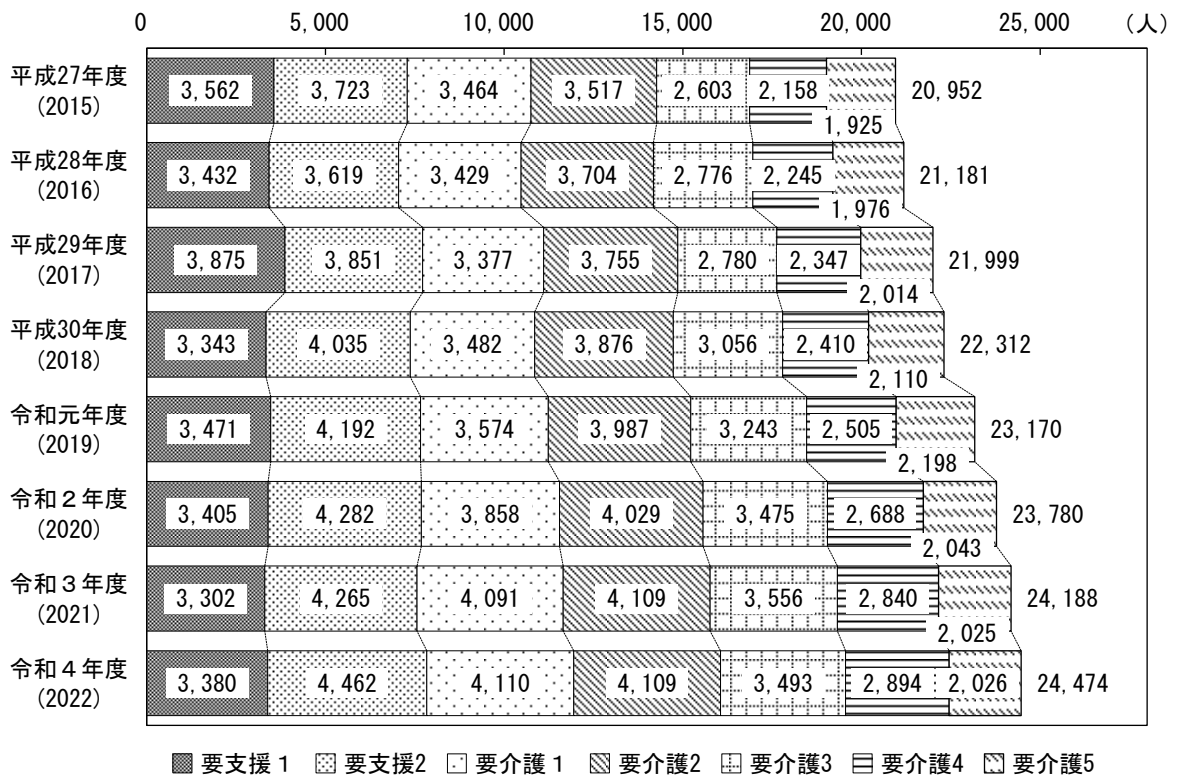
0 5,000 10,000 15,000 20,000 25,000 (人)

平成27年度 (2015) 3,562 3,723 3,464 3,517 2,603 2,158 1,925 20,952

平成28年度 (2016) 3,432 3,619 3,429 3,704 2,776 2,245 1,976 21,181

平成29年度 (2017) 3,875 3,851 3,377 3,755 2,780 2,347 2,014 21,999

平成30年度 (2018) 3,343 4,035 3,482 3,876 3,056 2,410 2,110 22,312

令和元年度 (2019) 3,471 4,192 3,574 3,987 3,243 2,505 2,198 23,170

令和２年度 (2020) 3,405 4,282 3,858 4,029 3,475 2,688 2,043 23,780

令和３年度 (2021) 3,302 4,265 4,091 4,109 3,556 2,840 2,025 24,188

令和４年度 (2022) 3,380 4,462 4,110 4,109 3,493 2,894 2,026 24,474

要支援１ 要支援2 要介護１ 要介護2 要介護3 要介護4 要介護5